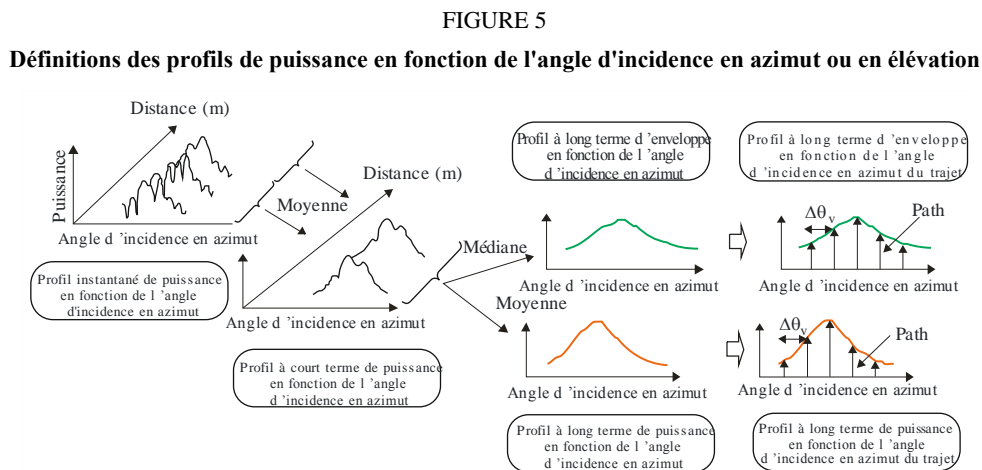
FIGURE 5

**Définitions des profils de puissance en fonction de l'angle d'incidence en azimut ou en élévation**

Distance (m)

Puissance

Angle d 'incidence en azimut

Profil instantané de puissance en fonction de l 'angle d'incidence en azimut

Moyenne

Distance (m)

Angle d 'incidence en azimut

Profil à court terme de puissance en fonction de l 'angle d 'incidence en azimut

Profil à long terme d 'enveloppe en fonction de l 'angle d 'incidence en azimut

Médiane

Angle d 'incidence en azimut

Moyenne

Angle d 'incidence en azimut

Profil à long terme de puissance en fonction de l 'angle d 'incidence en azimut

Profil à long terme d 'enveloppe en fonction de l 'angle d 'incidence en azimut du trajet

$\Delta\theta_v$

Path

Angle d 'incidence en azimut

$\Delta\theta_v$

Path

Angle d 'incidence en azimut

Profil à long terme de puissance en fonction de l 'angle d 'incidence en azimut du trajet